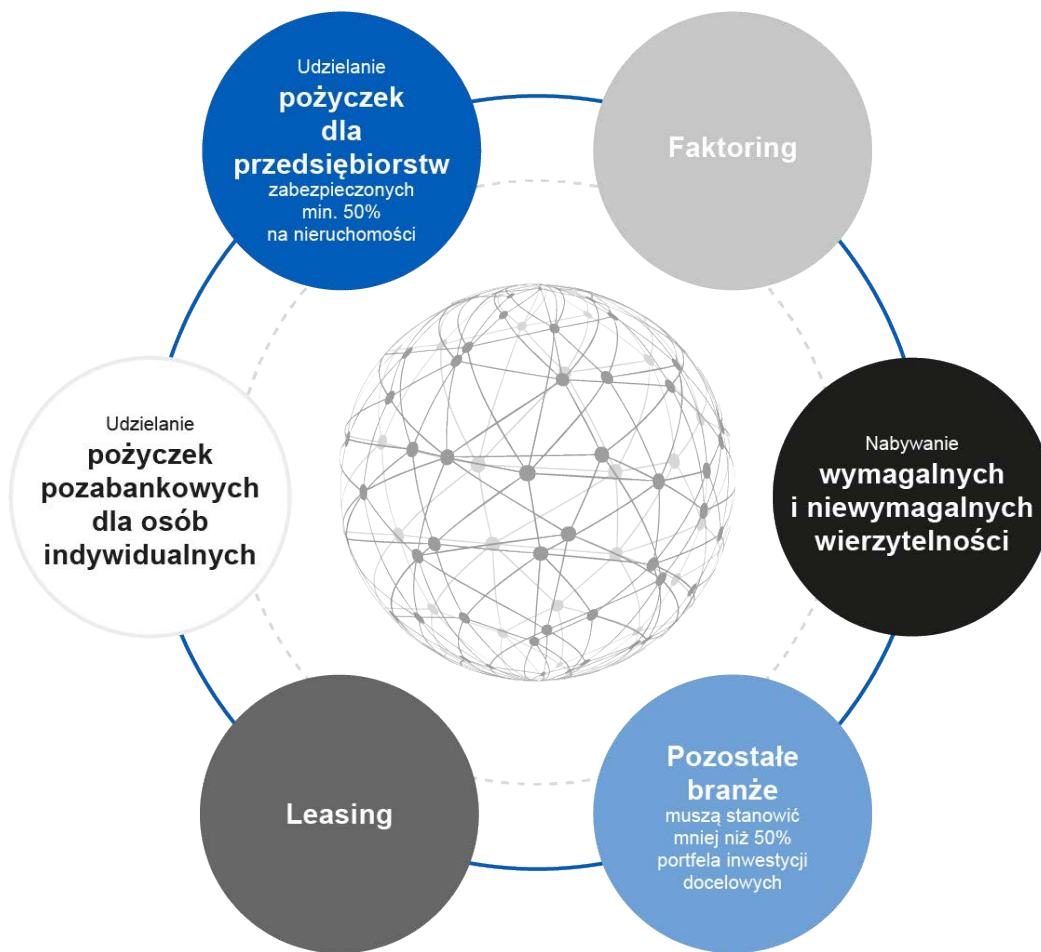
Udzielanie pożyczek dla przedsiębiorstw zabezpieczonych min. 50% na nieruchomości

Faktoring

Udzielanie pożyczek pozabankowych dla osób indywidualnych

Nabywanie wymagalnych i niewymagalnych wierzytelności

Leasing

Pozostałe branże muszą stanowić mniej niż 50% portfela inwestycji docelowych